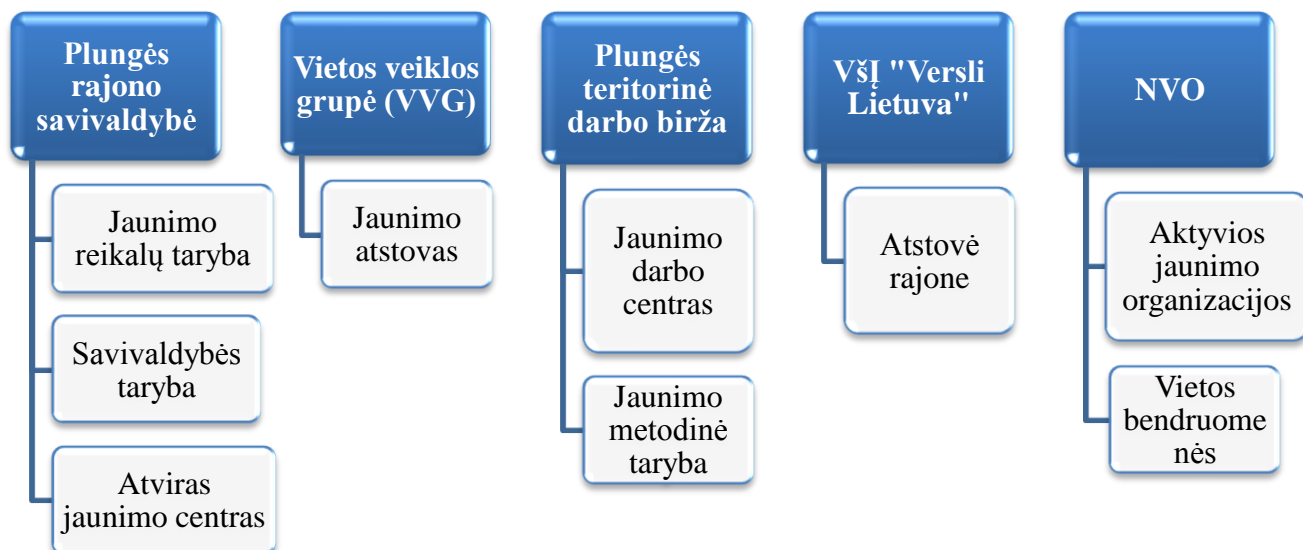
Plungės rajono savivaldybė

Jaunimo reikalų taryba

Savivaldybės taryba

Atviras jaunimo centras

Vietos veiklos grupė (VVG)

Jaunimo atstovas

Plungės teritorinė darbo birža

Jaunimo darbo centras

Jaunimo metodinė taryba

VšĮ "Versli Lietuva"

Atstovė rajone

NVO

Aktyvios jaunimo organizacijos

Vietos bendruomenės